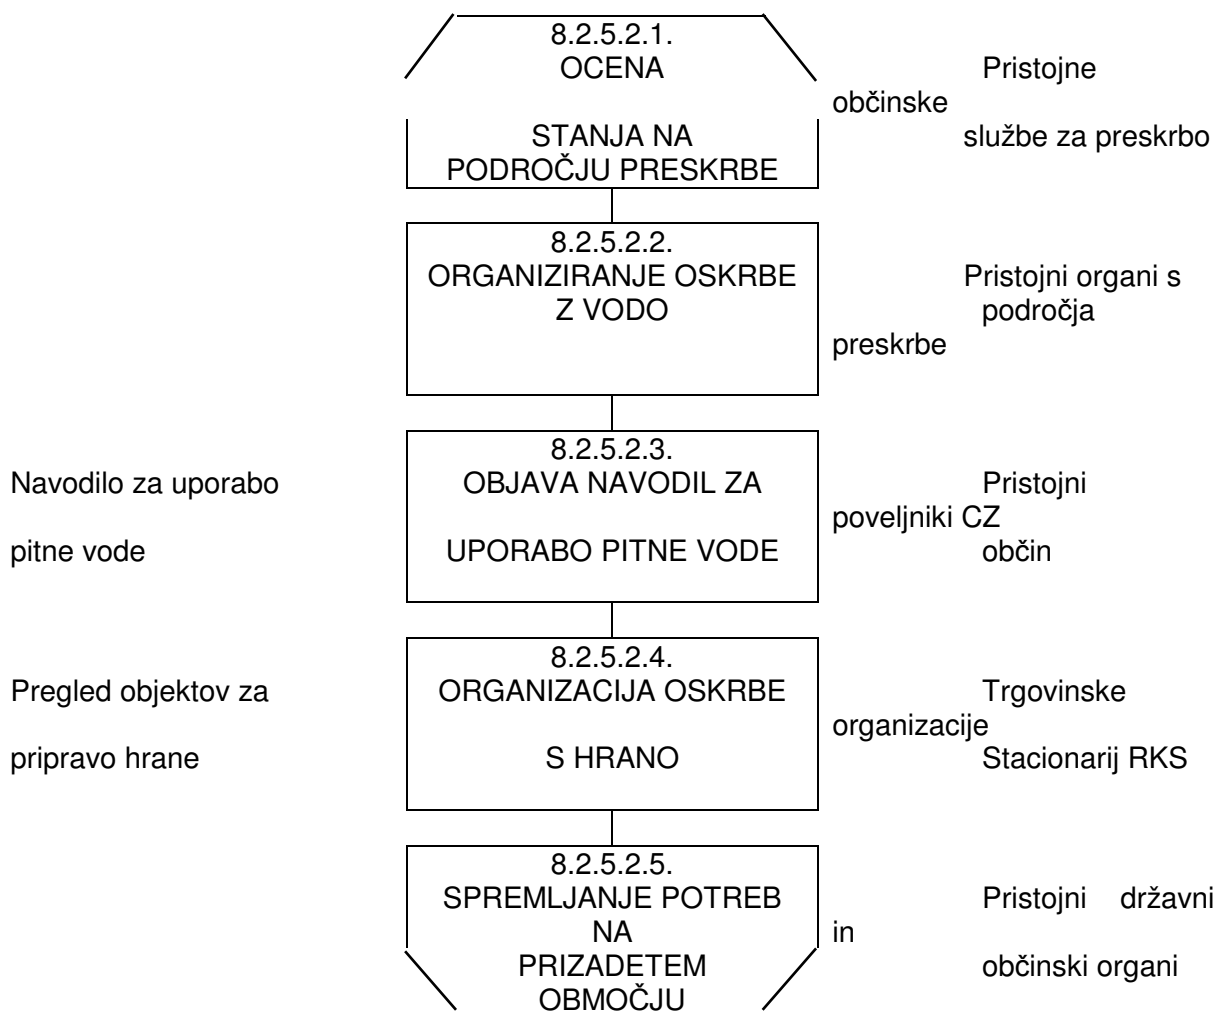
8.2.5.2.1.
OCENA

STANJA NA
PODROČJU PRESKRBE

Pristojne občinske službe za preskrbo

8.2.5.2.2.
ORGANIZIRANJE OSKRBE
Z VODO

Pristojni organi s področja preskrbe

Navodilo za uporabo pitne vode

8.2.5.2.3.
OBJAVA NAVODIL ZA
UPORABO PITNE VODE

Pristojni poveljniki CZ občin

Pregled objektov za pripravo hrane

8.2.5.2.4.
ORGANIZACIJA OSKRBE
S HRANO

Trgovinske organizacije
Stacionarij RKS

8.2.5.2.5.
SPREMLJANJE POTREB
NA
PRIZADETEM
OBMOČJU

Pristojni državni in občinski organi